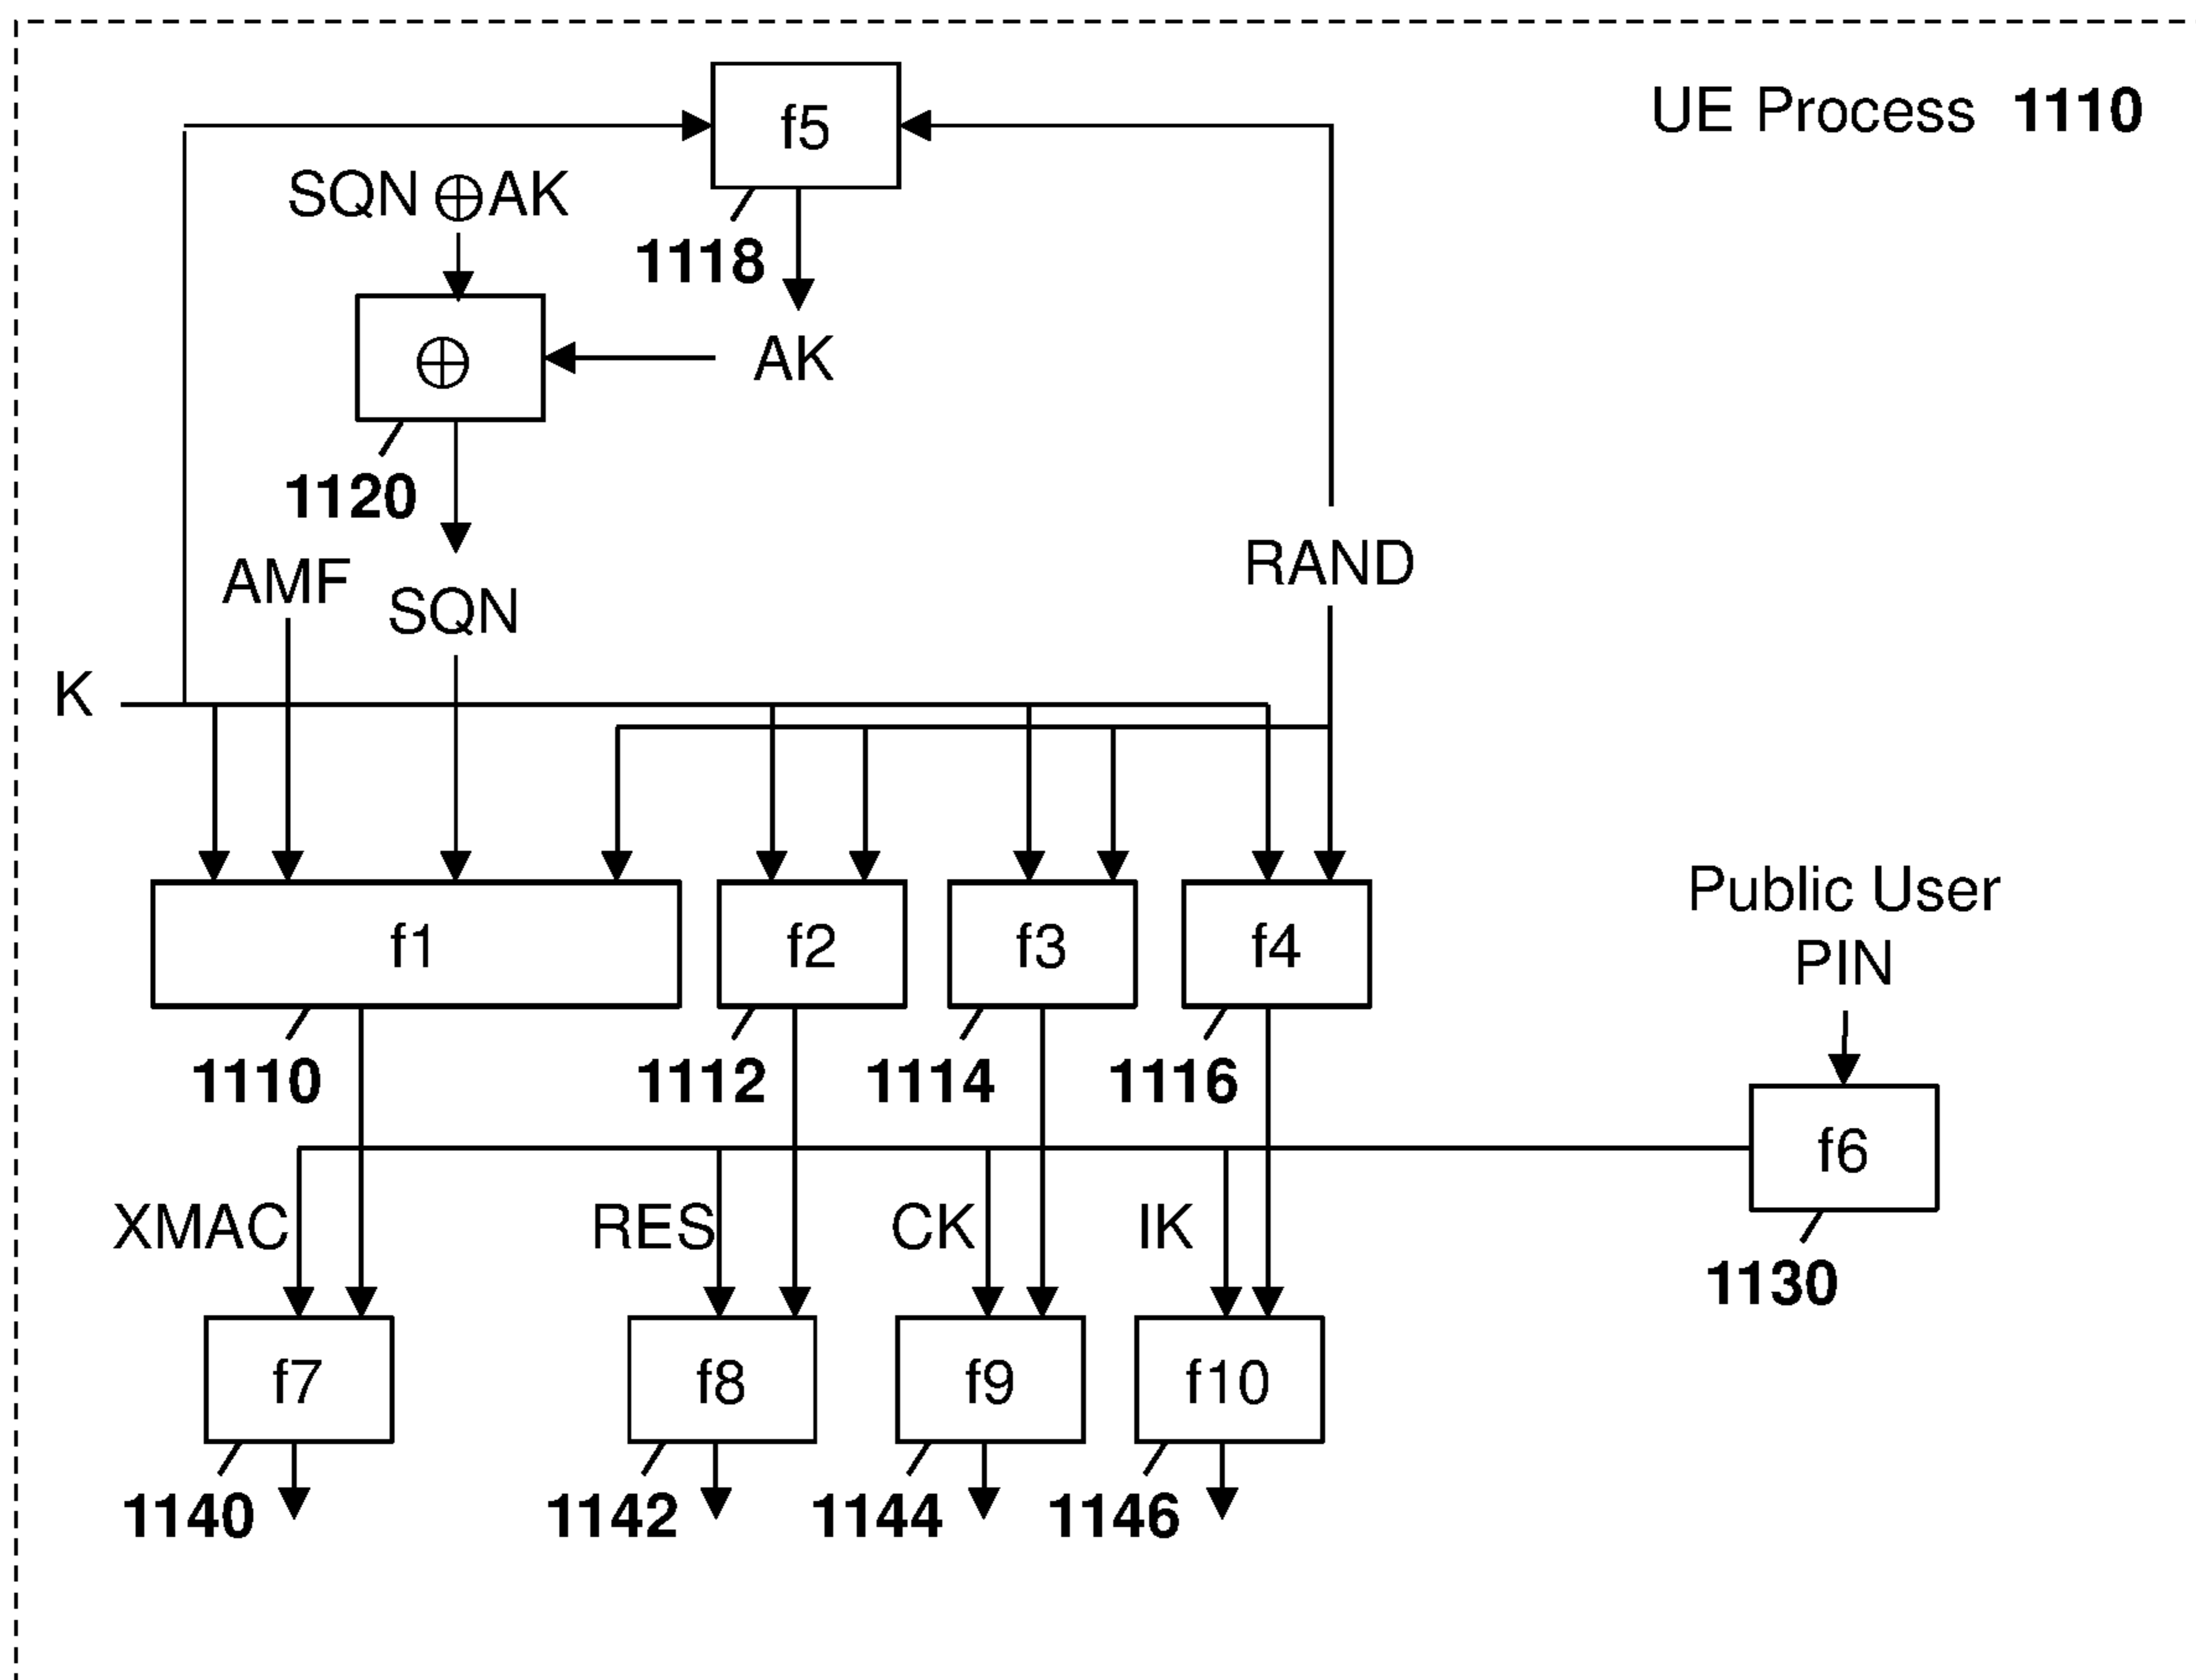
UE Process **1110**

f5

SQN $\oplus$AK

1118

$\oplus$

AK

1120

AMF

SQN

RAND

K

f1

f2

f3

f4

Public User PIN

1110

1112

1114

1116

f6

XMAC

RES

CK

IK

1130

f7

f8

f9

f10

1140

1142

1144

1146